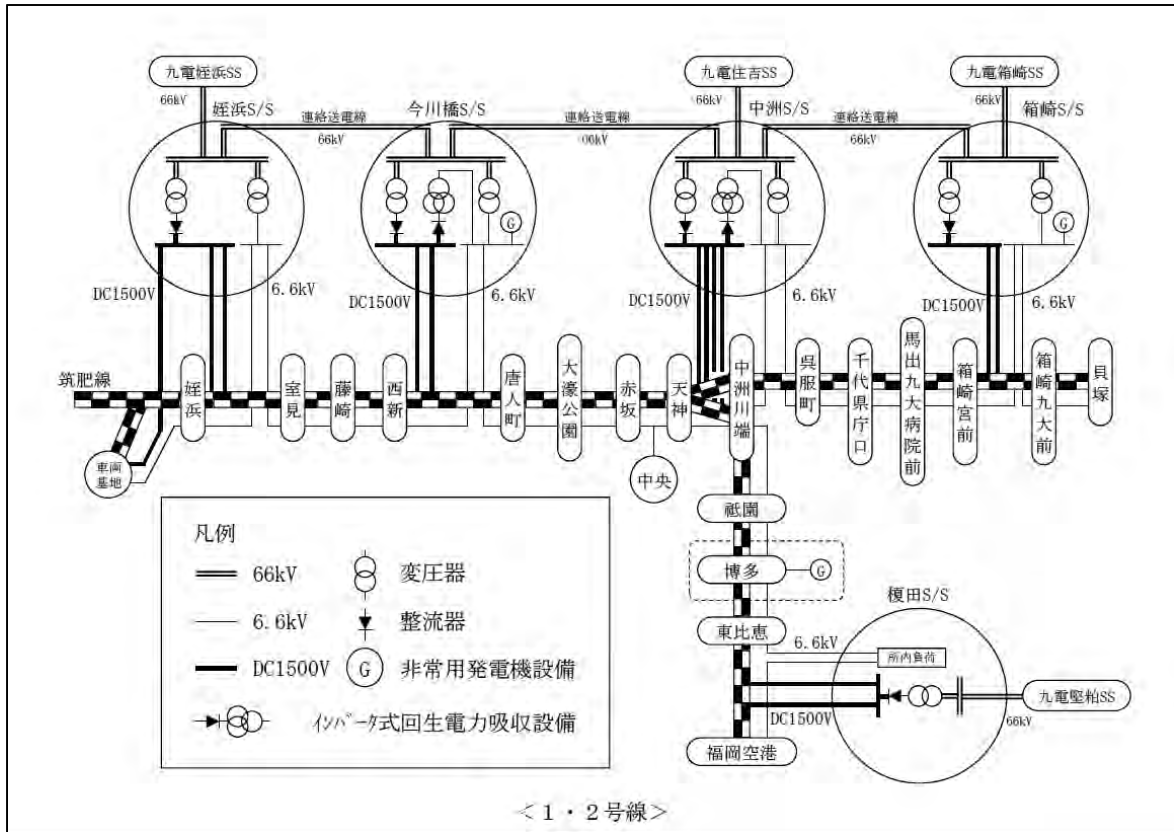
九電姪浜SS
66kV
姪浜S/S
連絡送電線
66kV
今川橋S/S
連絡送電線
66kV
九電住吉SS
66kV
中洲S/S
連絡送電線
66kV
九電箱崎SS
66kV
箱崎S/S

G
G

DC1500V
6.6kV
DC1500V
6.6kV
DC1500V
6.6kV
DC1500V
6.6kV

筑肥線
姪浜
室見
藤崎
西新
唐人町
大濠公園
赤坂
天神
中洲川端
呉服町
千代県庁口
馬出九大病院前
箱崎宮前
箱崎九大前
貝塚
車両基地
中央
祇園
博多
G
東比恵
福岡空港

凡例
66kV
6.6kV
DC1500V
変圧器
整流器
G 非常用発電機設備
ｲﾝﾊﾞｰﾀ式回生電力吸収設備

榎田S/S
6.6kV
所内負荷
DC1500V
九電堅粕SS
66kV

＜1・2号線＞